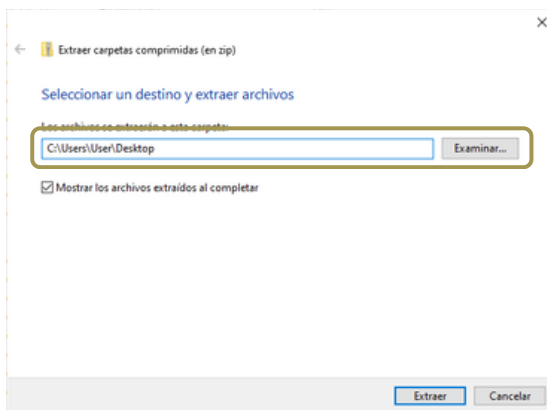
Extraer carpetas comprimidas (en zip)

Seleccionar un destino y extraer archivos

Los archivos se extraerán a esta carpeta:

C:\Users\User\Desktop

Examinar...

Mostrar los archivos extraídos al completar

Extraer

Cancelar